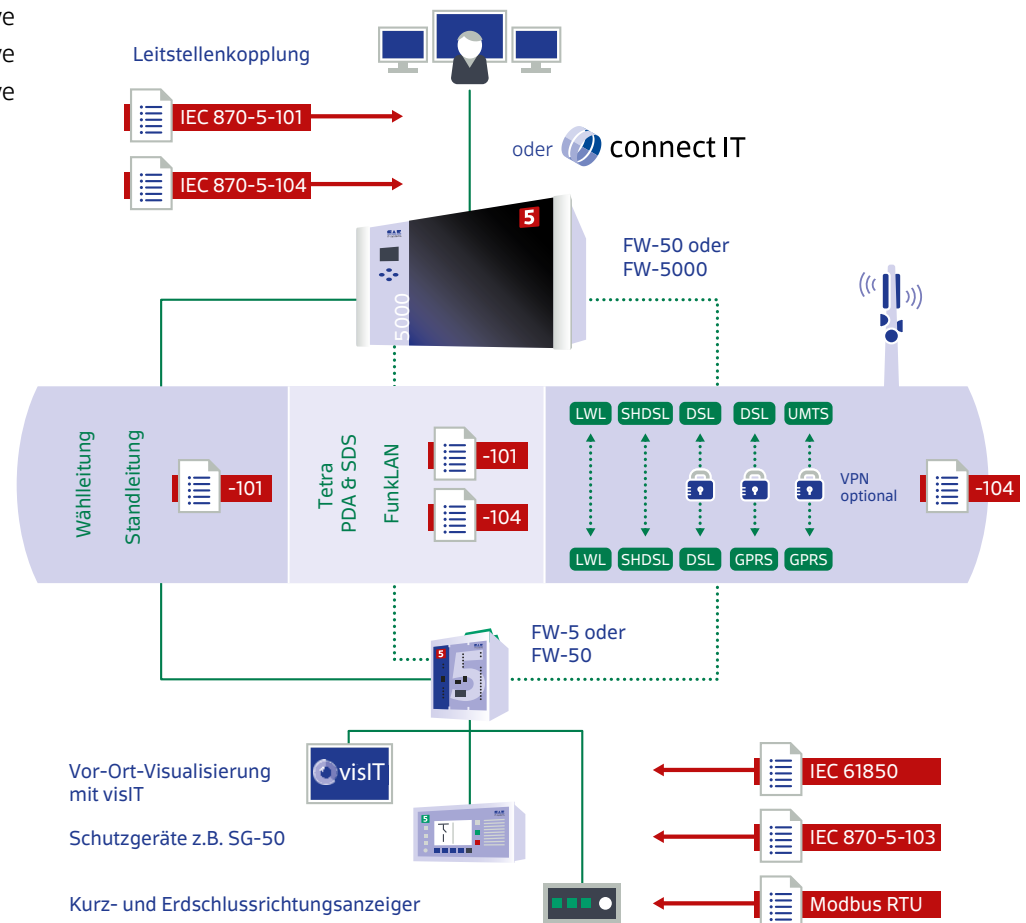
re
re
re

Leitstellenkopplung

IEC 870-5-101

IEC 870-5-104

oder connect IT

5

FW-50 oder FW-5000

5000

Wählleitung

Standleitung

-101

Tetra PDA & SDS

FunkLAN

-101

-104

LWL SHDSL DSL DSL UMTS

VPN optional

-104

LWL SHDSL DSL GPRS GPRS

5

FW-5 oder FW-50

Vor-Ort-Visualisierung mit visIT

visIT

Schutzgeräte z.B. SG-50

5

Kurz- und Erdschlussrichtungsanzeiger

IEC 61850

IEC 870-5-103

Modbus RTU